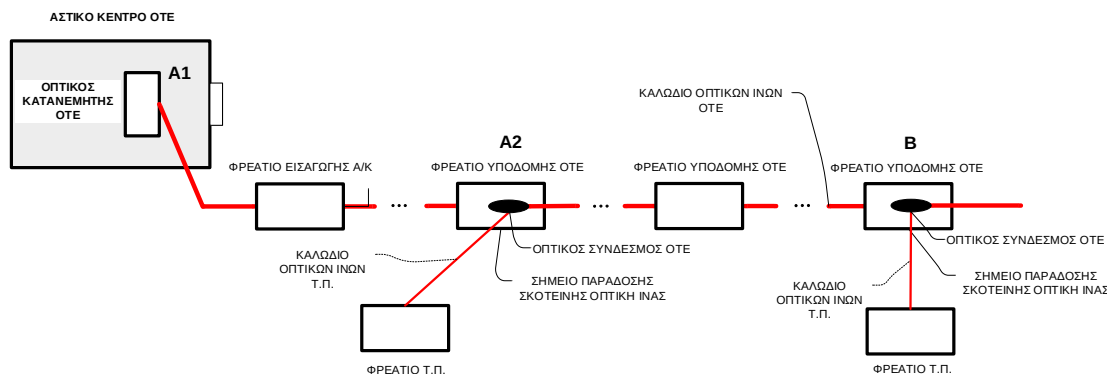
ΑΣΤΙΚΟ ΚΕΝΤΡΟ ΟΤΕ

ΟΠΤΙΚΟΣ ΚΑΤΑΝΕΜΗΤΗΣ ΟΤΕ

A1

ΚΑΛΩΔΙΟ ΟΠΤΙΚΩΝ ΙΝΩΝ ΟΤΕ

A2

B

ΦΡΕΑΤΙΟ ΕΙΣΑΓΩΓΗΣ Α/Κ

ΦΡΕΑΤΙΟ ΥΠΟΔΟΜΗΣ ΟΤΕ

ΦΡΕΑΤΙΟ ΥΠΟΔΟΜΗΣ ΟΤΕ

ΦΡΕΑΤΙΟ ΥΠΟΔΟΜΗΣ ΟΤΕ

...

...

...

ΚΑΛΩΔΙΟ ΟΠΤΙΚΩΝ ΙΝΩΝ Τ.Π.

ΟΠΤΙΚΟΣ ΣΥΝΔΕΣΜΟΣ ΟΤΕ

ΣΗΜΕΙΟ ΠΑΡΑΔΟΣΗΣ ΣΚΟΤΕΙΝΗΣ ΟΠΤΙΚΗ ΙΝΑΣ

ΟΠΤΙΚΟΣ ΣΥΝΔΕΣΜΟΣ ΟΤΕ

ΚΑΛΩΔΙΟ ΟΠΤΙΚΩΝ ΙΝΩΝ Τ.Π.

ΣΗΜΕΙΟ ΠΑΡΑΔΟΣΗΣ ΣΚΟΤΕΙΝΗΣ ΟΠΤΙΚΗ ΙΝΑΣ

ΦΡΕΑΤΙΟ Τ.Π.

ΦΡΕΑΤΙΟ Τ.Π.